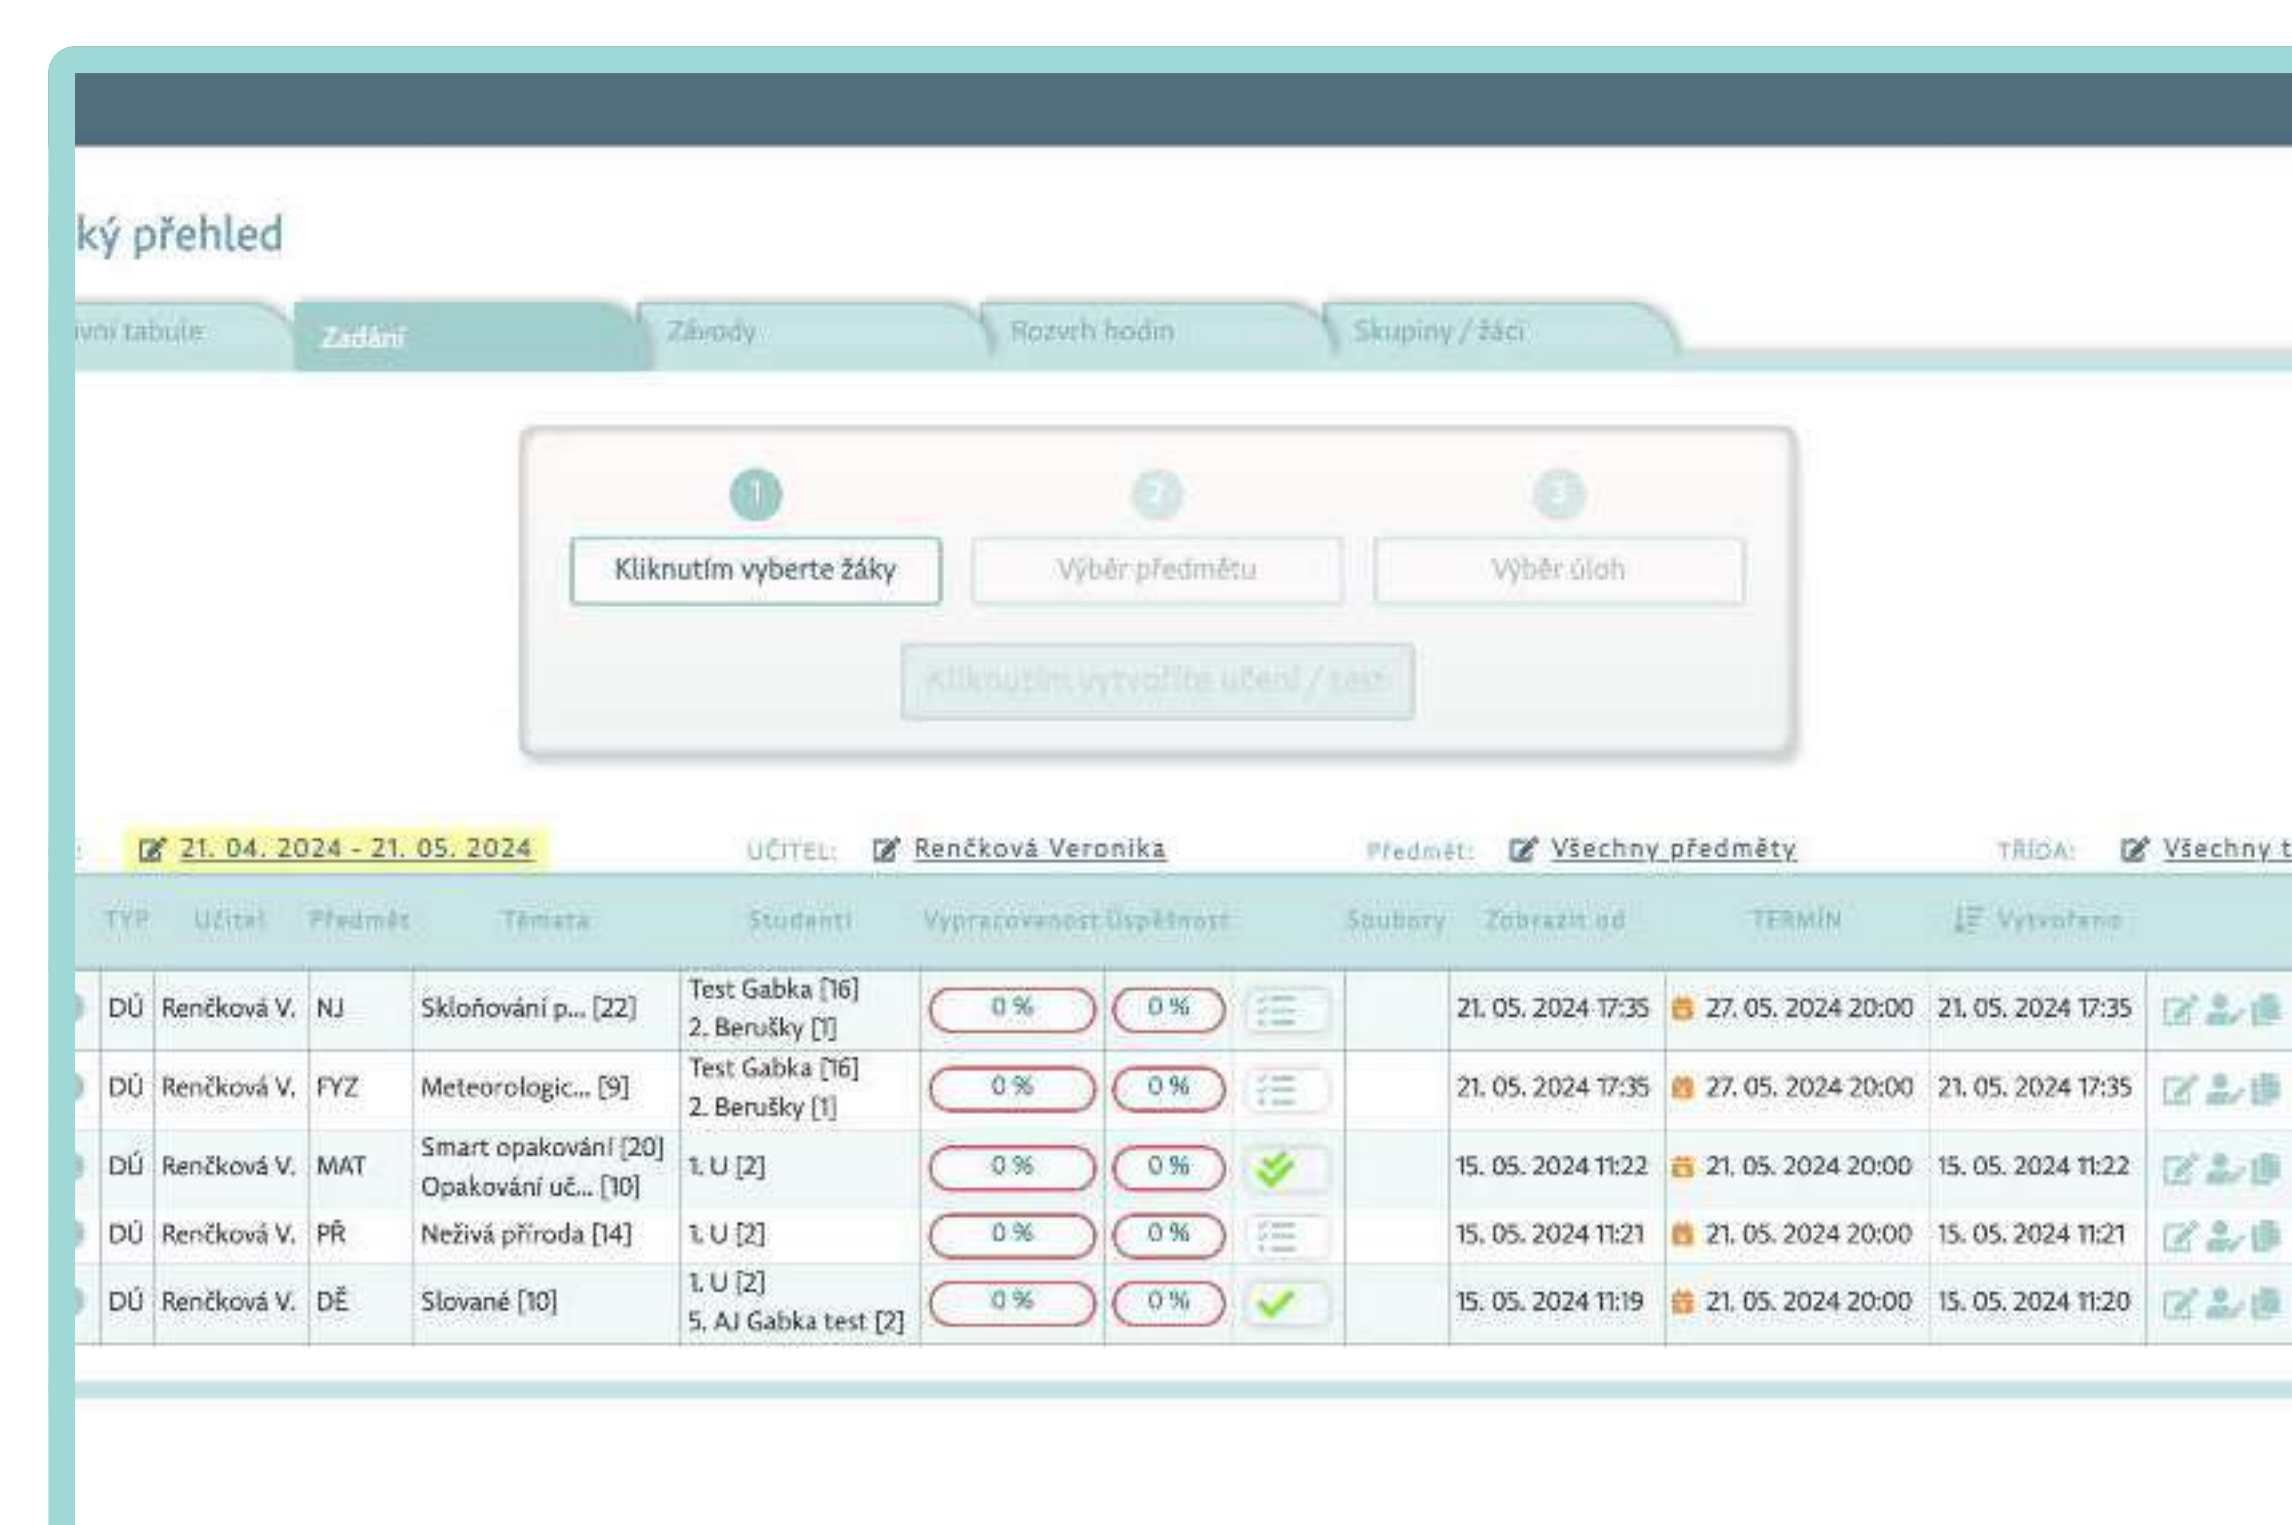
ký přehled

vní tabule | Zadání | Závody | Rozvrh hodin | Skupiny / žáci

1 2 3

Kliknutím vyberte žáky | Výběr předmětu | Výběr úloh

Kliknutím vytvoříte učení / test

21. 04. 2024 - 21. 05. 2024  UČITEL: Renčková Veronika  Předmět: Všechny předměty  TŘÍDA: Všechny t

| TYP | Učitel | Předmět | Témata | Studenti | Vypracovanost | Úspěšnost | | Soubory | Zobrazit od | TERMÍN | Vytvořeno |
|---|---|---|---|---|---|---|---|---|---|---|---|
| DÚ | Renčková V. | NJ | Skloňování p... [22] | Test Gabka [16] 2. Berušky [1] | 0 % | 0 % | | | 21. 05. 2024 17:35 | 27. 05. 2024 20:00 | 21. 05. 2024 17:35 |
| DÚ | Renčková V. | FYZ | Meteorologic... [9] | Test Gabka [16] 2. Berušky [1] | 0 % | 0 % | | | 21. 05. 2024 17:35 | 27. 05. 2024 20:00 | 21. 05. 2024 17:35 |
| DÚ | Renčková V. | MAT | Smart opakování [20] Opakování uč... [10] | 1. U [2] | 0 % | 0 % | | | 15. 05. 2024 11:22 | 21. 05. 2024 20:00 | 15. 05. 2024 11:22 |
| DÚ | Renčková V. | PŘ | Neživá příroda [14] | 1. U [2] | 0 % | 0 % | | | 15. 05. 2024 11:21 | 21. 05. 2024 20:00 | 15. 05. 2024 11:21 |
| DÚ | Renčková V. | DĚ | Slované [10] | 1. U [2] 5. AJ Gabka test [2] | 0 % | 0 % | | | 15. 05. 2024 11:19 | 21. 05. 2024 20:00 | 15. 05. 2024 11:20 |